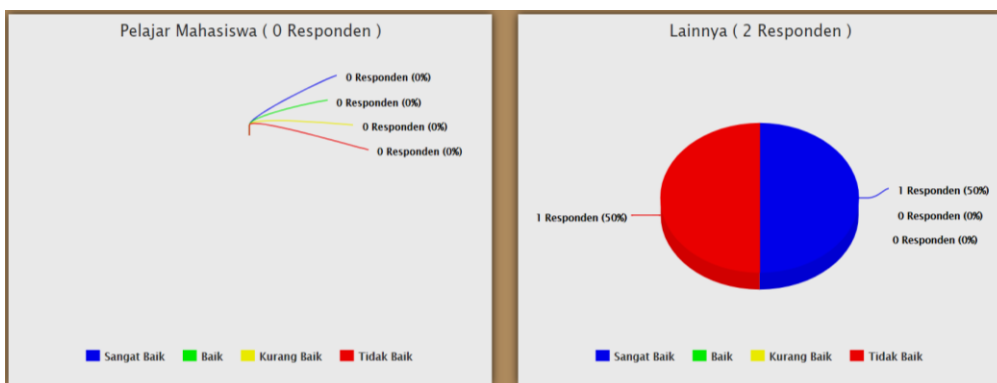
Pelajar Mahasiswa ( 0 Responden )

0 Responden (0%)
0 Responden (0%)
0 Responden (0%)
0 Responden (0%)

Sangat Baik
Baik
Kurang Baik
Tidak Baik

Lainnya ( 2 Responden )

1 Responden (50%)
0 Responden (0%)
0 Responden (0%)
1 Responden (50%)

Sangat Baik
Baik
Kurang Baik
Tidak Baik